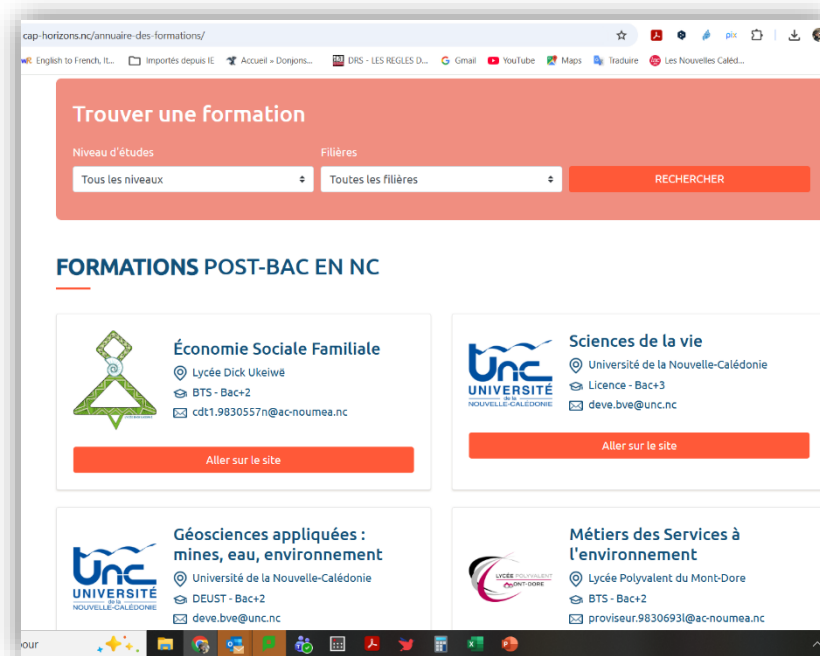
cap-horizons.nc/annuaire-des-formations/

English to French, It... Importés depuis IE Accueil » Donjons... DRS - LES REGLES D... Gmail YouTube Maps Traduire Les Nouvelles Caléd...

Trouver une formation

Niveau d'études
Tous les niveaux

Filières
Toutes les filières

RECHERCHER

FORMATIONS POST-BAC EN NC

Économie Sociale Familiale
Lycée Dick Ukeiwë
BTS - Bac+2
cdt1.9830557n@ac-noumea.nc

Aller sur le site

unc UNIVERSITÉ de la NOUVELLE-CALÉDONIE

Sciences de la vie
Université de la Nouvelle-Calédonie
Licence - Bac+3
deve.bve@unc.nc

Aller sur le site

unc UNIVERSITÉ de la NOUVELLE-CALÉDONIE

Géosciences appliquées : mines, eau, environnement
Université de la Nouvelle-Calédonie
DEUST - Bac+2
deve.bve@unc.nc

LYCÉE POLYVALENT DU MONT-DORE

Métiers des Services à l'environnement
Lycée Polyvalent du Mont-Dore
BTS - Bac+2
proviseur.9830693l@ac-noumea.nc

our